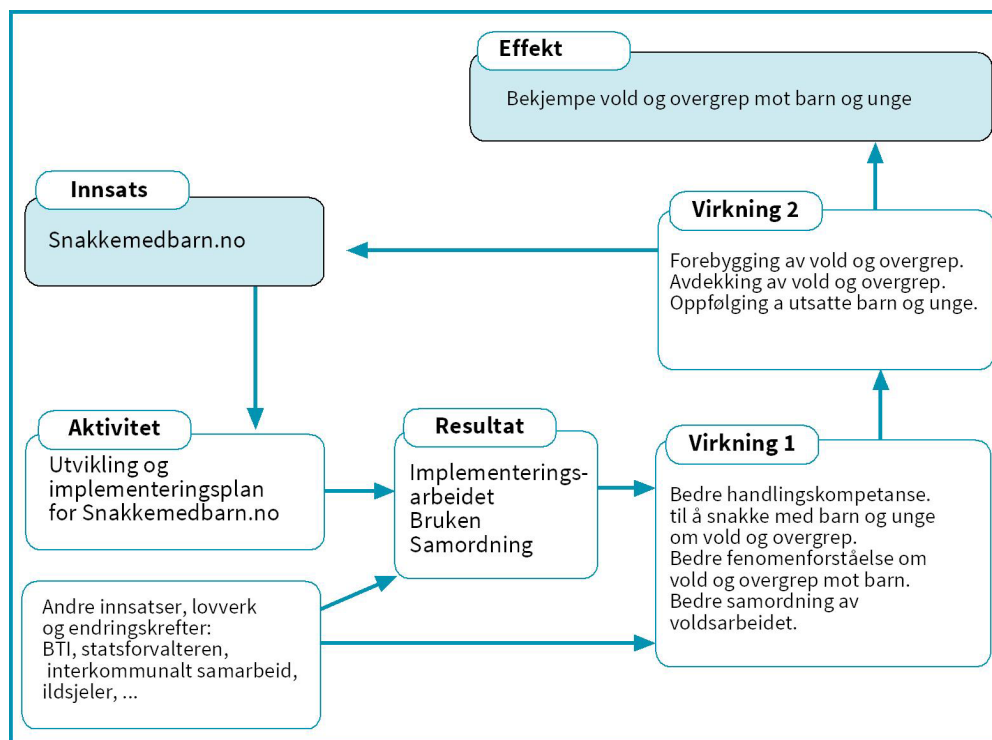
Effekt

Bekjempe vold og overgrep mot barn og unge

Innsats

Snakkemedbarn.no

Virkning 2

Forebygging av vold og overgrep.
Avdekking av vold og overgrep.
Oppfølging a utsatte barn og unge.

Aktivitet

Utvikling og implementeringsplan for Snakkemedbarn.no

Resultat

Implementeringsarbeidet
Bruken
Samordning

Virkning 1

Bedre handlingskompetanse. til å snakke med barn og unge om vold og overgrep.
Bedre fenomenforståelse om vold og overgrep mot barn.
Bedre samordning av voldsarbeidet.

Andre innsatser, lovverk og endringskrefter:
BTI, statsforvalteren, interkommunalt samarbeid, ildsjeler, ...